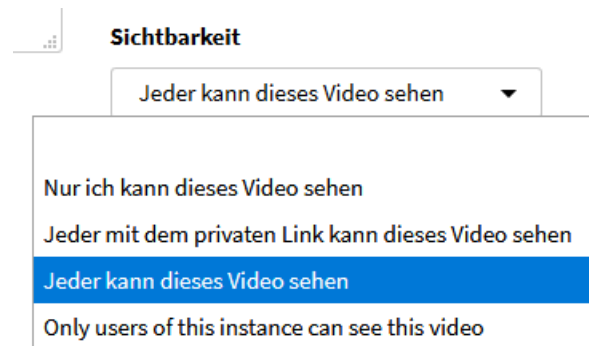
Sichtbarkeit

Jeder kann dieses Video sehen

Nur ich kann dieses Video sehen

Jeder mit dem privaten Link kann dieses Video sehen

Jeder kann dieses Video sehen

Only users of this instance can see this video